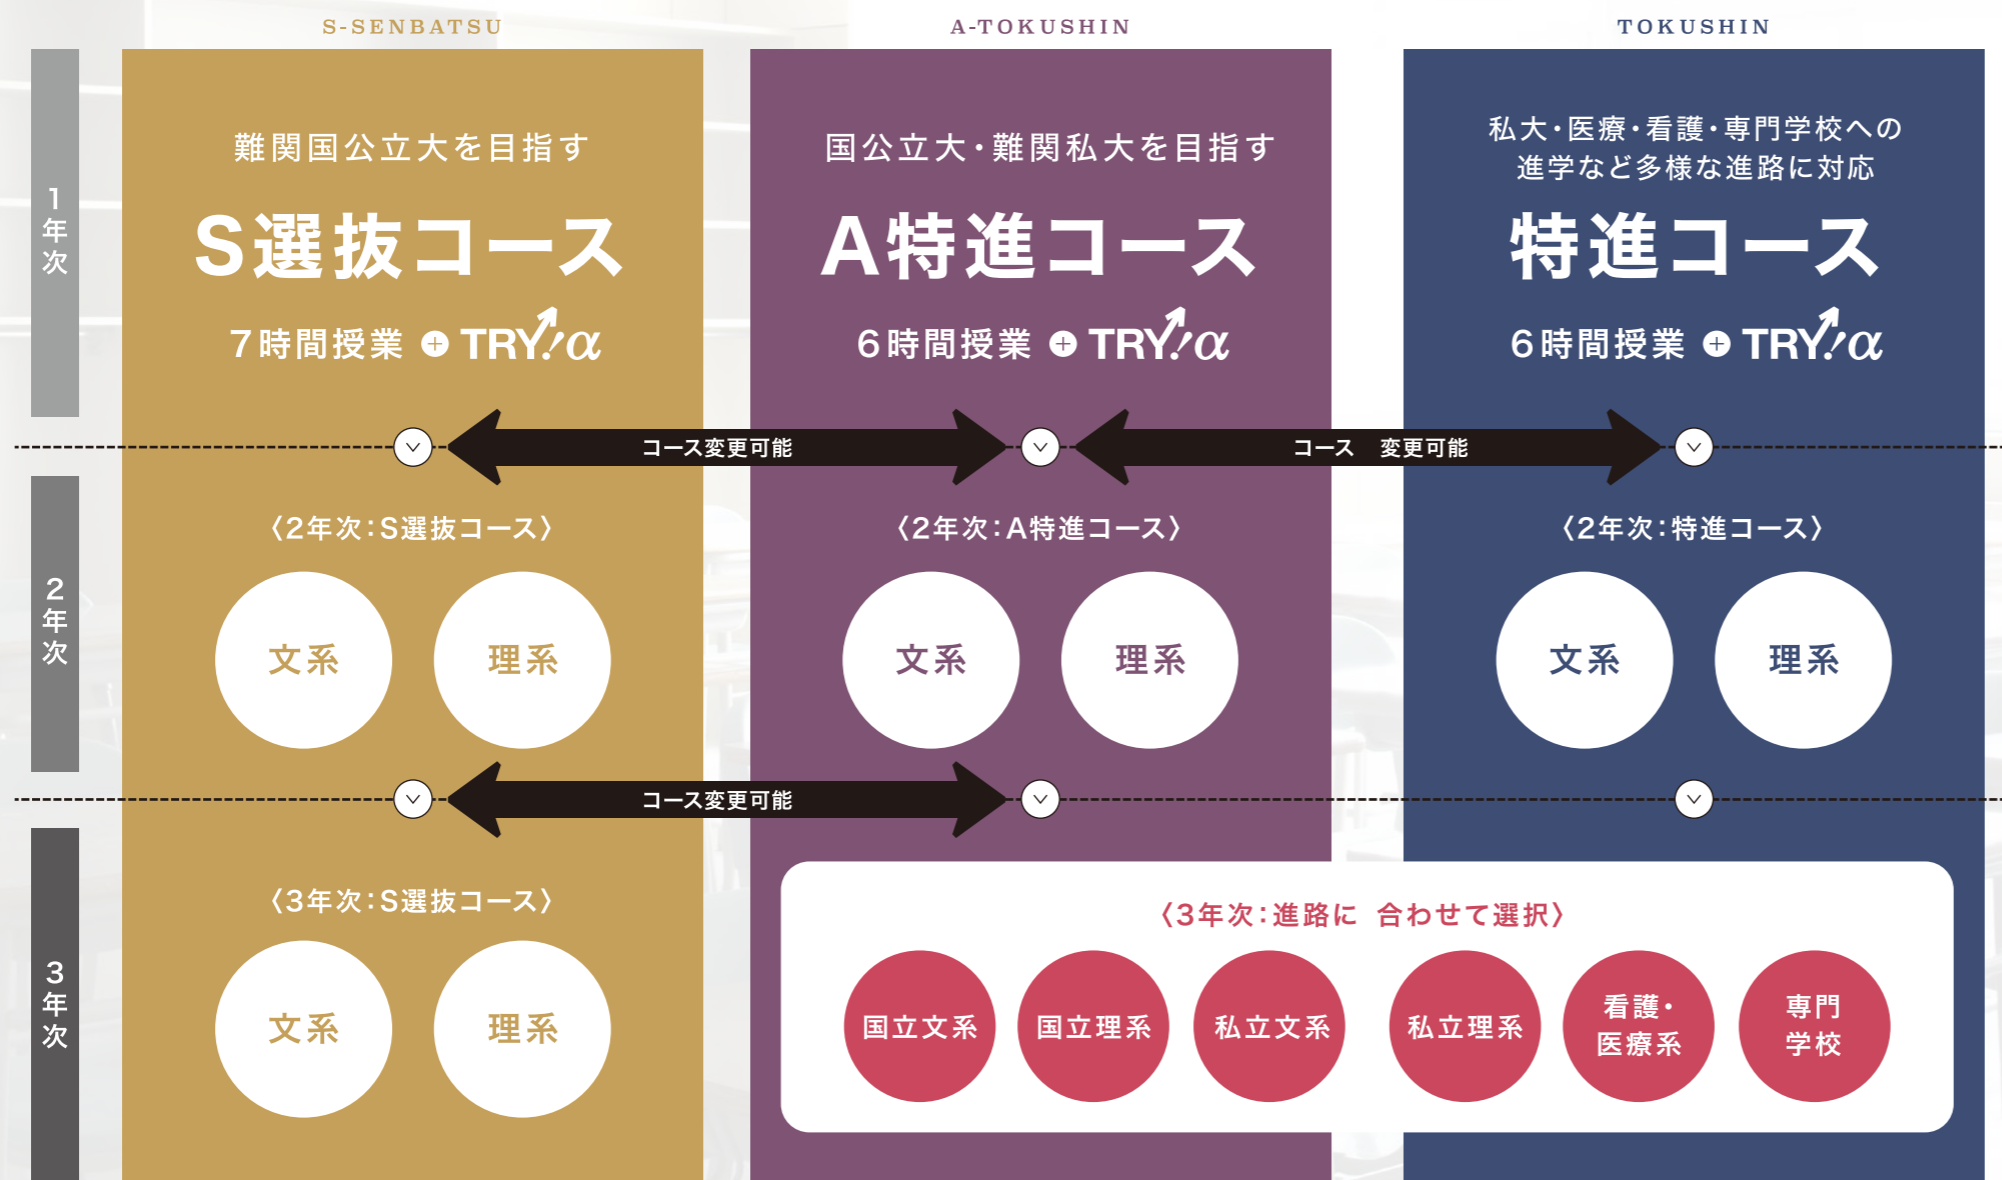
S-SENBATSU

A-TOKUSHIN

TOKUSHIN

1年次

難関国公立大を目指す

S選抜コース

7時間授業 ⊕ TRY!α

国公立大・難関私大を目指す

A特進コース

6時間授業 ⊕ TRY!α

私大・医療・看護・専門学校への進学など多様な進路に対応

特進コース

6時間授業 ⊕ TRY!α

コース変更可能

コース 変更可能

2年次

〈2年次:S選抜コース〉

文系

理系

〈2年次:A特進コース〉

文系

理系

〈2年次:特進コース〉

文系

理系

コース変更可能

3年次

〈3年次:S選抜コース〉

文系

理系

〈3年次:進路に 合わせて選択〉

国立文系

国立理系

私立文系

私立理系

看護・医療系

専門学校